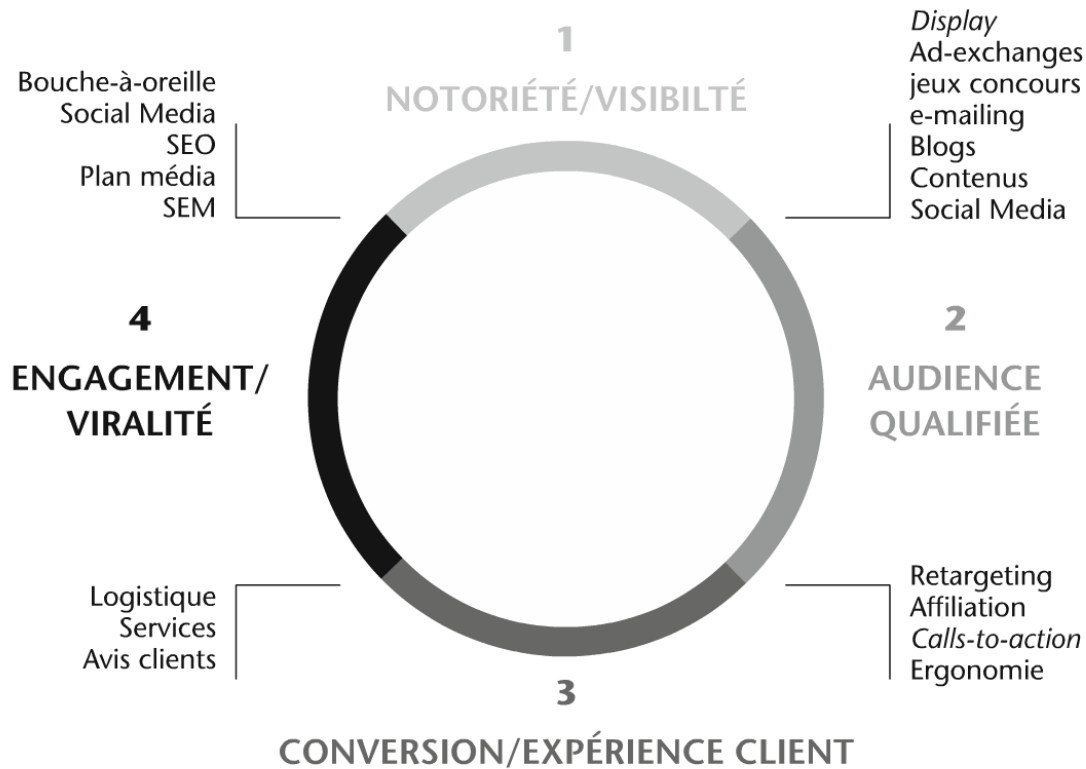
1

NOTORIÉTÉ/VISIBILTÉ

Bouche-à-oreille
Social Media
SEO
Plan média
SEM

*Display*
Ad-exchanges
jeux concours
e-mailing
Blogs
Contenus
Social Media

4

ENGAGEMENT/
VIRALITÉ

2

AUDIENCE
QUALIFIÉE

Logistique
Services
Avis clients

Retargeting
Affiliation
*Calls-to-action*
Ergonomie

3

CONVERSION/EXPÉRIENCE CLIENT